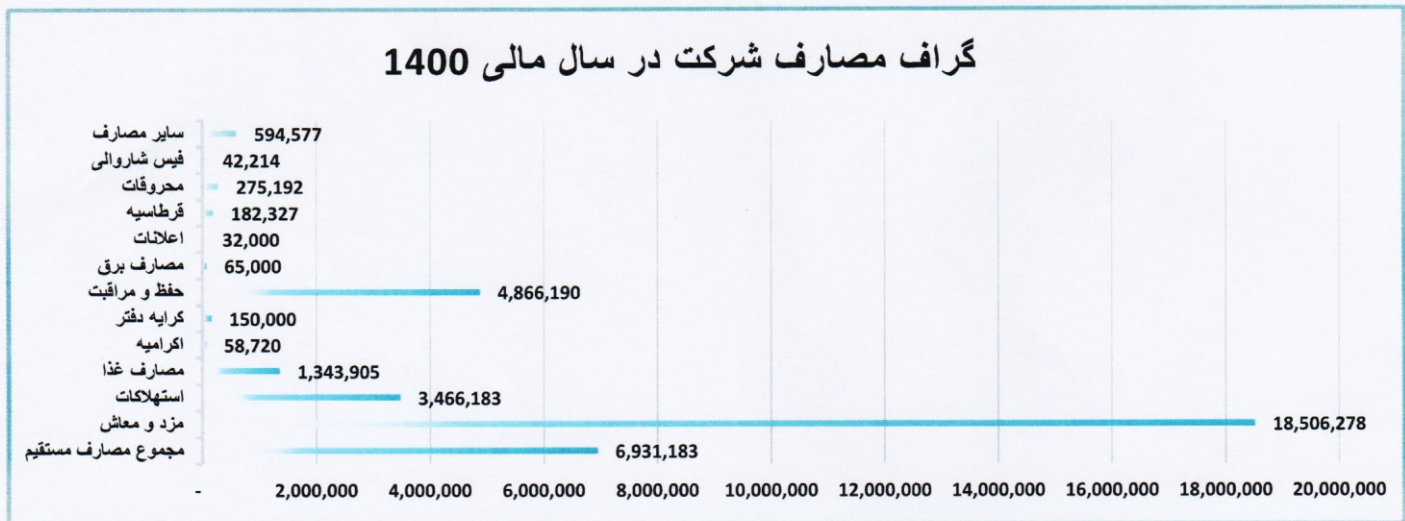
گراف مصارف شرکت در سال مالی 1400

| | |
|---|---|
| سایر مصارف | 594,577 |
| فیس شاروالی | 42,214 |
| محروقات | 275,192 |
| قرطاسیه | 182,327 |
| اعلانات | 32,000 |
| مصارف برق | 65,000 |
| حفظ و مراقبت | 4,866,190 |
| کرایه دفتر | 150,000 |
| اکرامیه | 58,720 |
| مصارف غذا | 1,343,905 |
| استهلاکات | 3,466,183 |
| مزد و معاش | 18,506,278 |
| مجموع مصارف مستقیم | 6,931,183 |

- 2,000,000 4,000,000 6,000,000 8,000,000 10,000,000 12,000,000 14,000,000 16,000,000 18,000,000 20,000,000